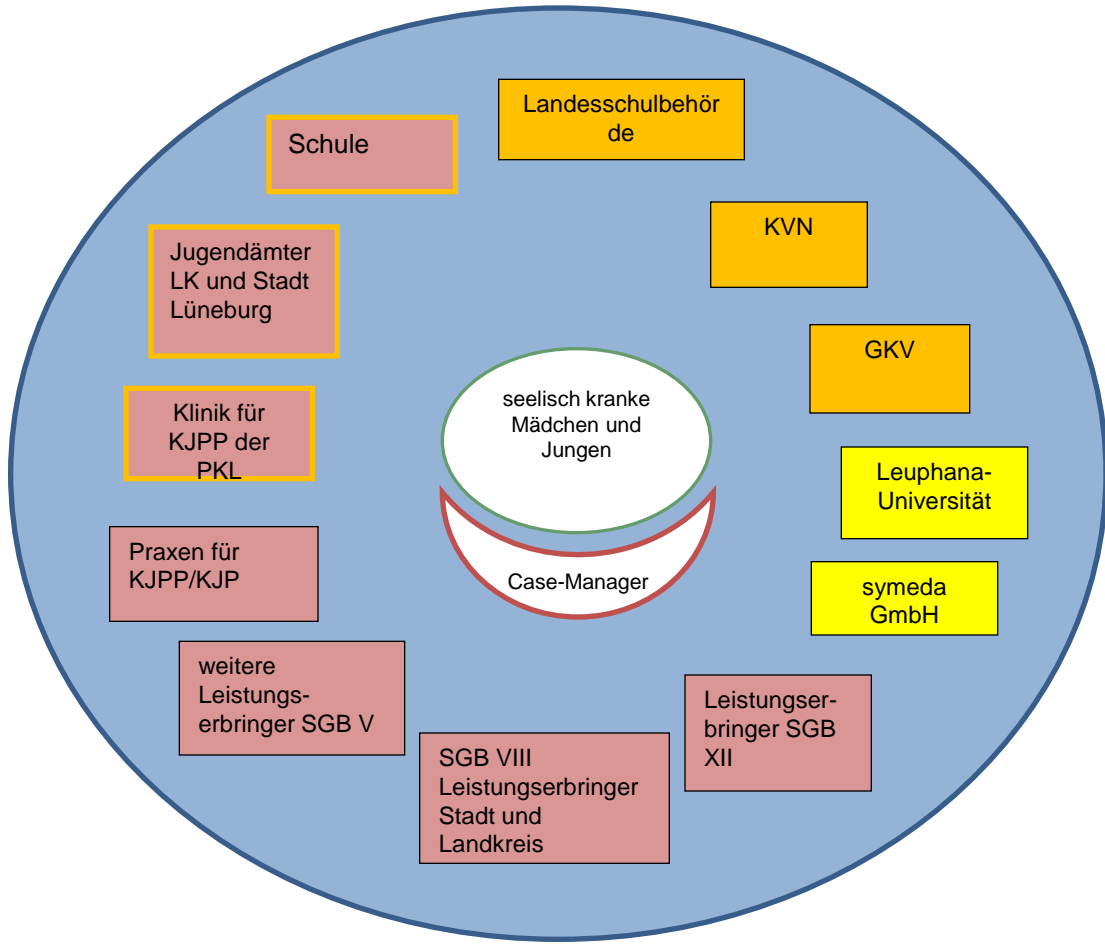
Schule

Landesschulbehörde

Jugendämter LK und Stadt Lüneburg

KVN

GKV

Klinik für KJPP der PKL

seelisch kranke Mädchen und Jungen

Case-Manager

Leuphana-Universität

Praxen für KJPP/KJP

symeda GmbH

weitere Leistungserbringer SGB V

Leistungserbringer SGB XII

SGB VIII Leistungserbringer Stadt und Landkreis